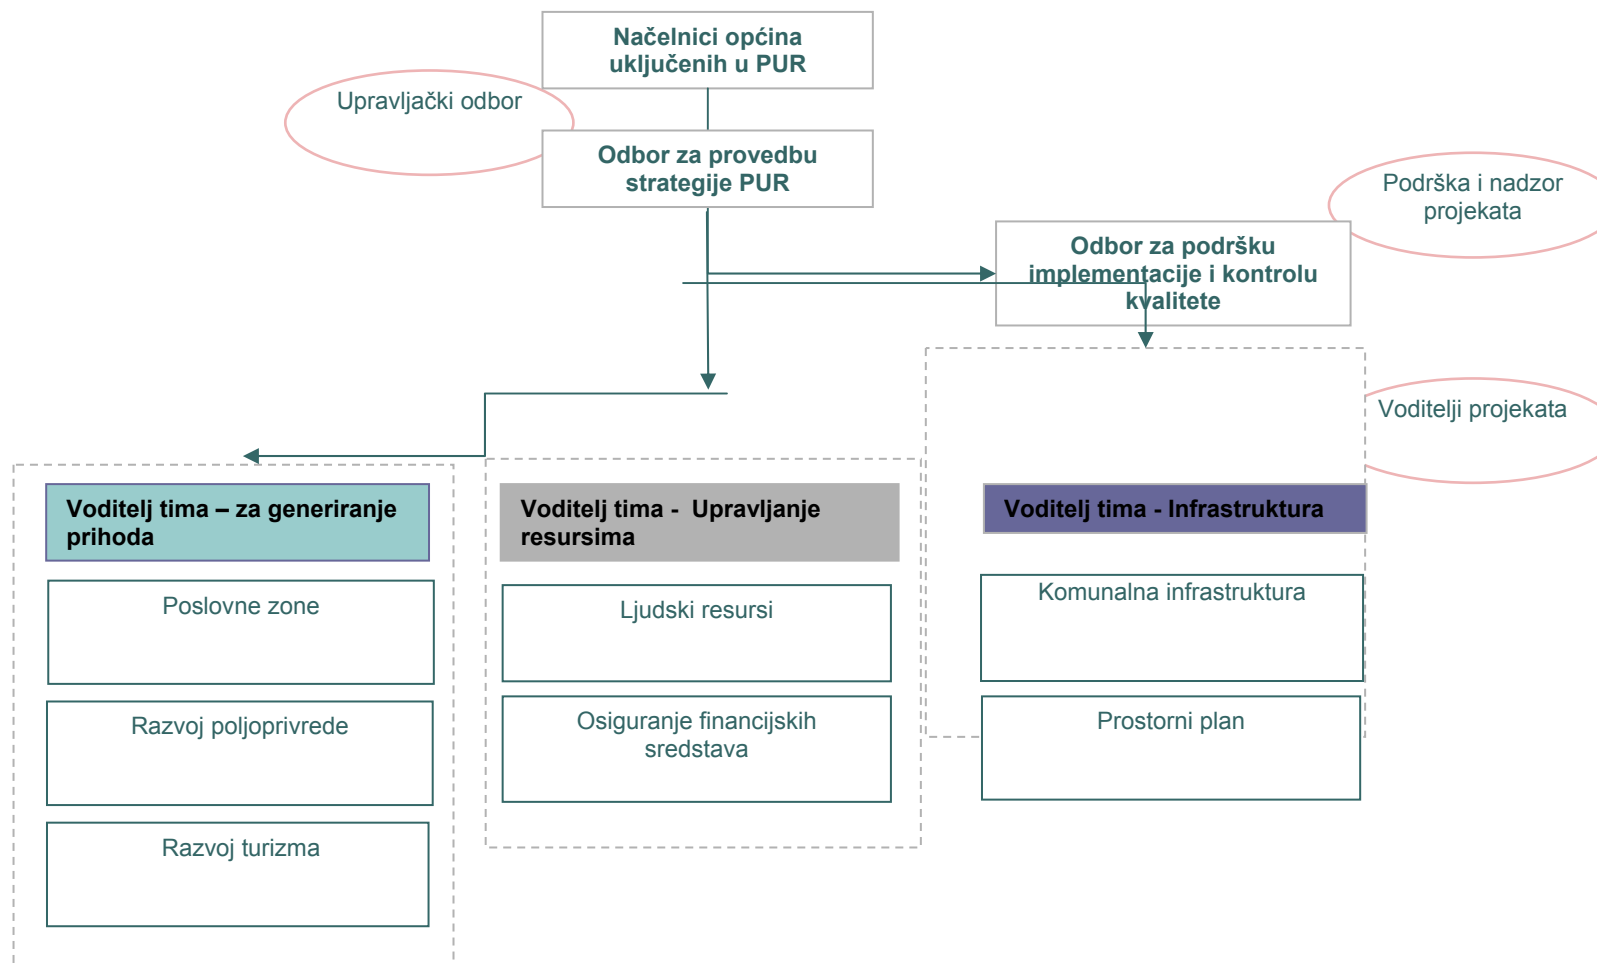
Načelnici općina uključenih u PUR

Upravljački odbor

Odbor za provedbu strategije PUR

Podrška i nadzor projekata

Odbor za podršku implementacije i kontrolu kvalitete

Voditelji projekata

Voditelj tima – za generiranje prihoda

Poslovne zone

Razvoj poljoprivrede

Razvoj turizma

Voditelj tima - Upravljanje resursima

Ljudski resursi

Osiguranje financijskih sredstava

Voditelj tima - Infrastruktura

Komunalna infrastruktura

Prostorni plan